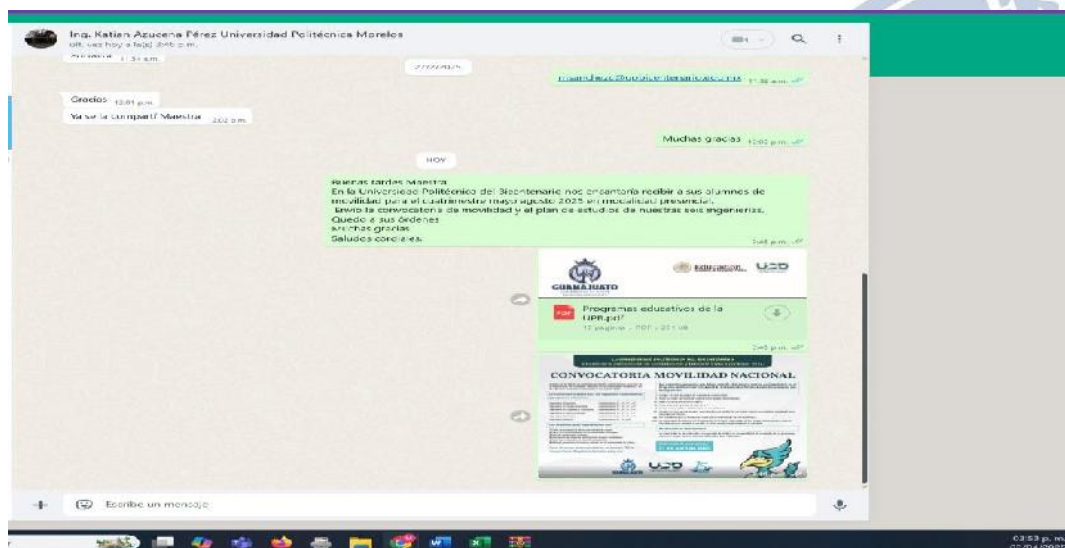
Ing. Katian Azucena Pérez Universidad Politécnica Morelos
últ. vez hoy a la(s) 3:45 p.m.

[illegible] 1:34 a.m.

27/02/2025

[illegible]@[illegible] 11:38 a.m.

Gracias 12:01 p.m.

Ya se la compartí Maestra 2:02 p.m.

Muchas gracias 12:02 p.m.

HOY

Buenas tardes Maestra
En la Universidad Politécnica del Bicentenario nos encantaría recibir a sus alumnos de movilidad para el cuatrimestre mayo-agosto 2025 en modalidad presencial.
Envío la convocatoria de movilidad y el plan de estudios de nuestras seis ingenierías.
Quedo a sus órdenes
Muchas gracias
Saludos cordiales.

3:45 p.m.

GUANAJUATO

Educación UPB

Programas educativos de la UPB.pdf
12 páginas · PDF · 211 kB

3:45 p.m.

CONVOCATORIA MOVILIDAD NACIONAL

UPB

Escribe un mensaje

03:53 p. m.
07/04/2025